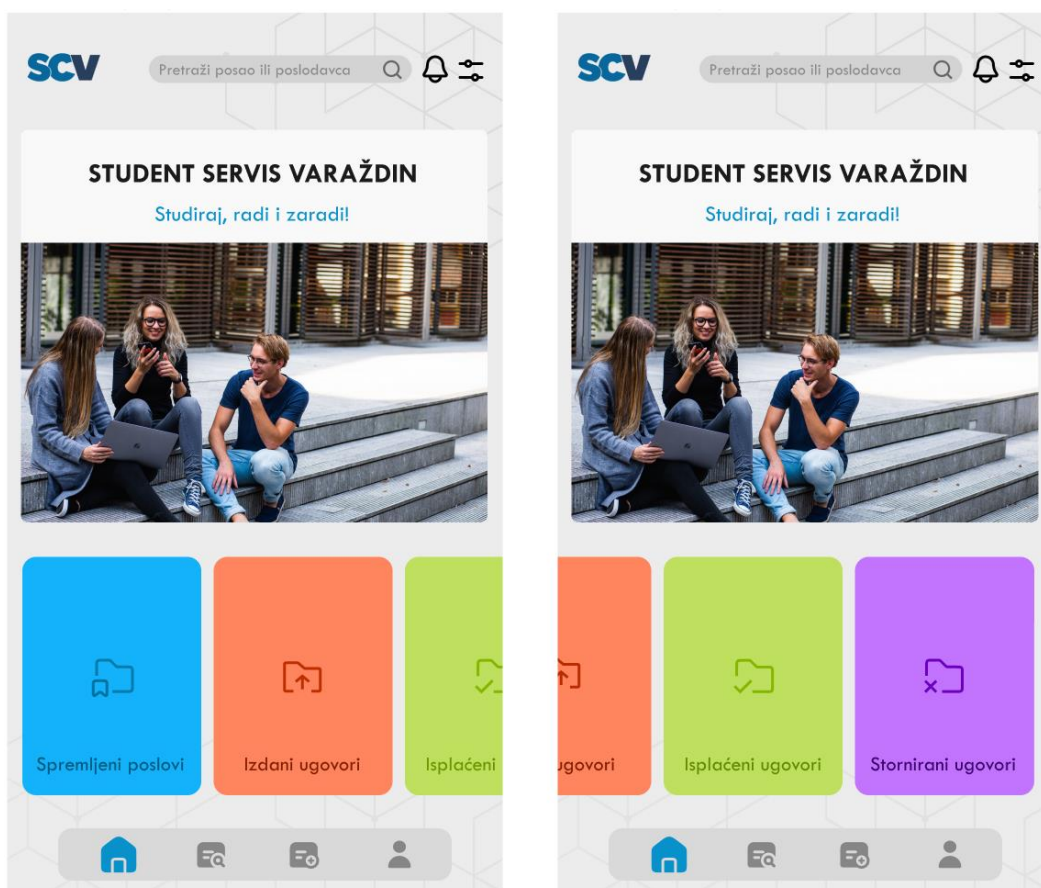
SCV

Pretraži posao ili poslodavca

STUDENT SERVIS VARAŽDIN

Studiraj, radi i zaradi!

Spremljeni poslovi

Izdani ugovori

Isplaćeni

SCV

Pretraži posao ili poslodavca

STUDENT SERVIS VARAŽDIN

Studiraj, radi i zaradi!

ugovori

Isplaćeni ugovori

Stornirani ugovori